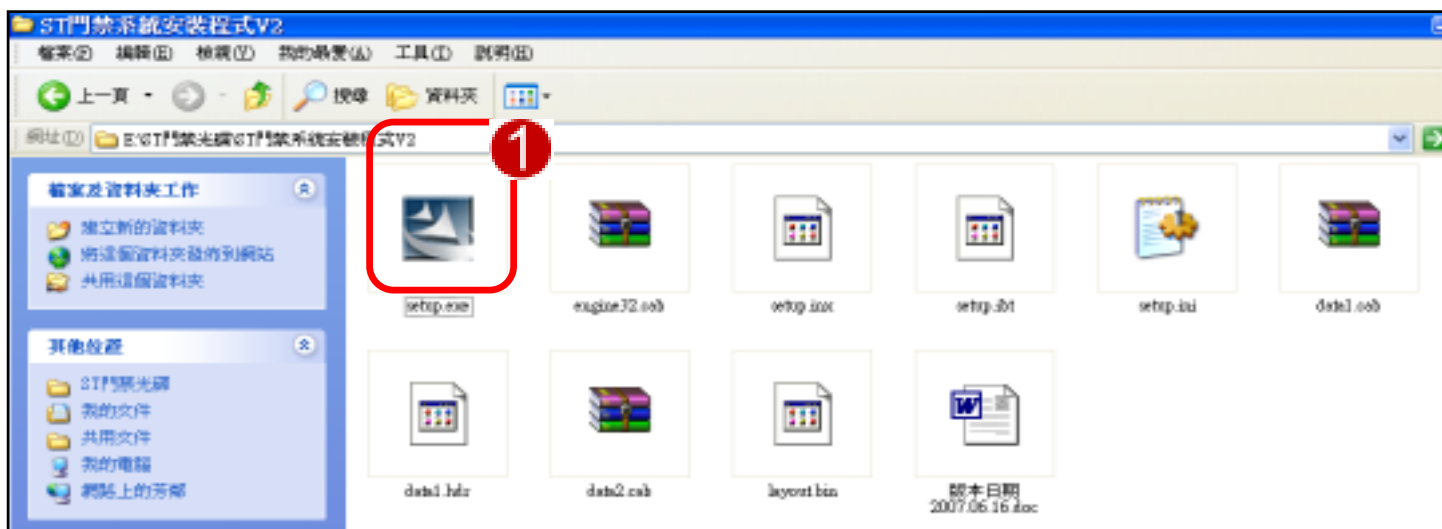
ST門禁系統安裝程式V2

檔案(F) 編輯(E) 檢視(V) 我的最愛(A) 工具(T) 說明(H)

上一頁 搜尋 資料夾

網址(D) E:\ST門禁光碟\ST門禁系統安裝程式V2

1

檔案及資料夾工作
建立新的資料夾
將這個資料夾發佈到網站
共用這個資料夾

其他位置
ST門禁光碟
我的文件
共用文件
我的電腦
網路上的芳鄰

setup.exe
engine32.cab
setup.inx
setup.ibt
setup.ini
data1.cab
data1.hdr
data2.cab
layout.bin
版本日期 2007.06.16.doc